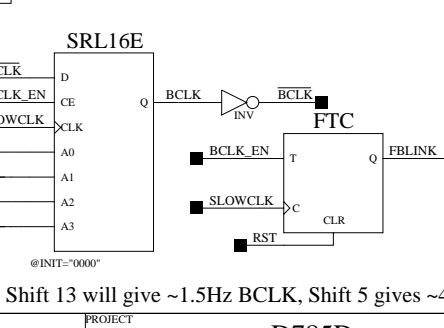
SRL16E

$\overline{CLK}$ D
CLK_EN CE
OWCLK CLK
A0
A1
A2
A3
Q
@INIT="0000"

BCLK
INV
$\overline{BCLK}$

FTC
BCLK_EN T
SLOWCLK C
CLR
RST
Q FBLINK

Shift 13 will give ~1.5Hz BCLK, Shift 5 gives ~4

PROJECT
D785D